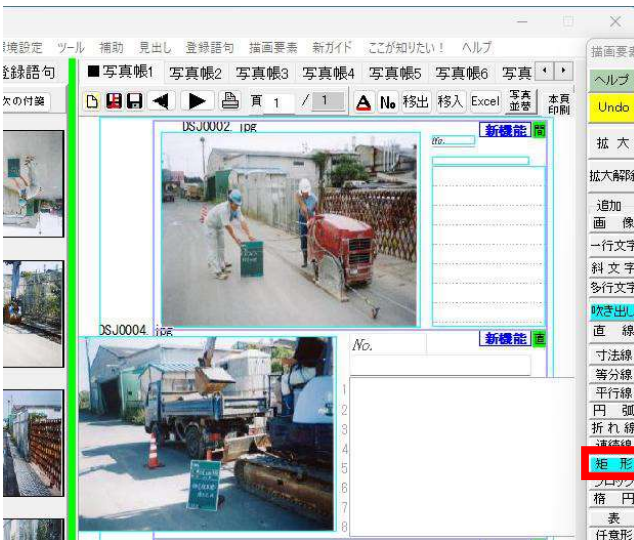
境設定 ツール 補助 見出し 登録語句 描画要素 新ガイド ここが知りたい! ヘルプ
登録語句
次の付箋
■写真帳1 写真帳2 写真帳3 写真帳4 写真帳5 写真帳6 写真
頁 1 / 1
No 移出 移入 Excel 写真並替 本頁印刷
DSJ0002.jpg
新機能 箇
No.
DSJ0004.jpg
No.
新機能 直
1
2
3
4
5
6
7
8
描画要素
ヘルプ
Undo
拡 大
拡大解除
追加 画 像
一行文字
斜文字
多行文字
吹き出し
直 線
寸法線
等分線
平行線
円 弧
折れ線
連続線
矩 形
ブロック
楕 円
表
任意形